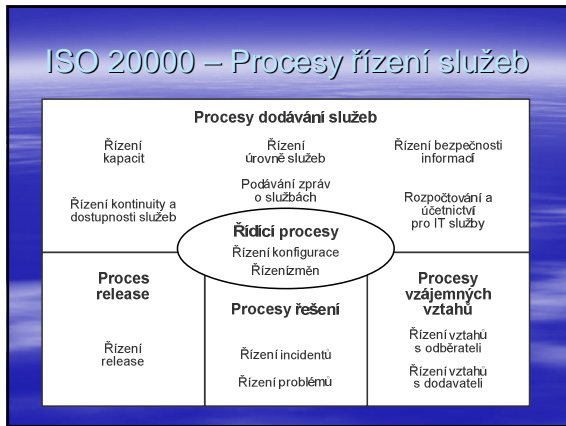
ISO 20000 – Procesy řízení služeb

Procesy dodávání služeb

Řízení kapacit

Řízení úrovně služeb

Řízení bezpečnosti informací

Podávání zpráv o službách

Řízení kontinuity a dostupnosti služeb

Rozpočtování a účetnictví pro IT služby

Řídicí procesy

Řízení konfigurace

Řízení změn

Proces release

Řízení release

Procesy řešení

Řízení incidentů

Řízení problémů

Procesy vzájemných vztahů

Řízení vztahů s odběrateli

Řízení vztahů s dodavateli